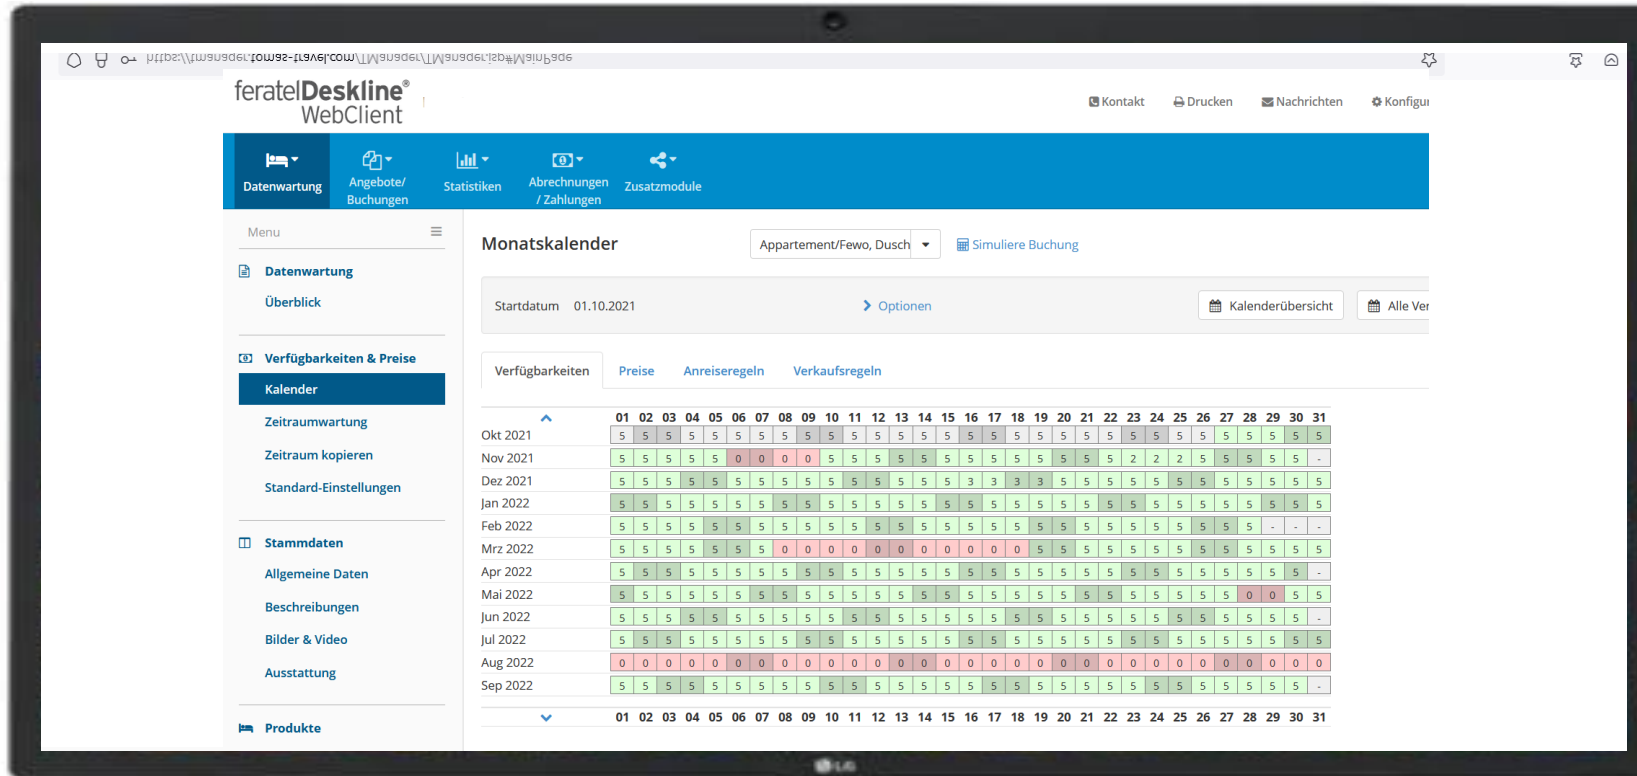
feratelDeskline®
WebClient

Kontakt  Drucken  Nachrichten  Konfigu

Datenwartung  Angebote/ Buchungen  Statistiken  Abrechnungen / Zahlungen  Zusatzmodule

Menu

Datenwartung
Überblick

Verfügbarkeiten & Preise
Kalender
Zeitraumwartung
Zeitraum kopieren
Standard-Einstellungen

Stammdaten
Allgemeine Daten
Beschreibungen
Bilder & Video
Ausstattung

Produkte

Monatskalender  Appartement/Fewo, Dusch  Simuliere Buchung

Startdatum 01.10.2021  Optionen  Kalenderübersicht  Alle Ver

Verfügbarkeiten  Preise  Anreiseregeln  Verkaufsregeln

| | 01 | 02 | 03 | 04 | 05 | 06 | 07 | 08 | 09 | 10 | 11 | 12 | 13 | 14 | 15 | 16 | 17 | 18 | 19 | 20 | 21 | 22 | 23 | 24 | 25 | 26 | 27 | 28 | 29 | 30 | 31 |
|---|---|---|---|---|---|---|---|---|---|---|---|---|---|---|---|---|---|---|---|---|---|---|---|---|---|---|---|---|---|---|---|
| Okt 2021 | 5 | 5 | 5 | 5 | 5 | 5 | 5 | 5 | 5 | 5 | 5 | 5 | 5 | 5 | 5 | 5 | 5 | 5 | 5 | 5 | 5 | 5 | 5 | 5 | 5 | 5 | 5 | 5 | 5 | 5 | 5 |
| Nov 2021 | 5 | 5 | 5 | 5 | 5 | 0 | 0 | 0 | 0 | 5 | 5 | 5 | 5 | 5 | 5 | 5 | 5 | 5 | 5 | 5 | 5 | 5 | 2 | 2 | 2 | 5 | 5 | 5 | 5 | 5 | - |
| Dez 2021 | 5 | 5 | 5 | 5 | 5 | 5 | 5 | 5 | 5 | 5 | 5 | 5 | 5 | 5 | 5 | 3 | 3 | 3 | 3 | 5 | 5 | 5 | 5 | 5 | 5 | 5 | 5 | 5 | 5 | 5 | 5 |
| Jan 2022 | 5 | 5 | 5 | 5 | 5 | 5 | 5 | 5 | 5 | 5 | 5 | 5 | 5 | 5 | 5 | 5 | 5 | 5 | 5 | 5 | 5 | 5 | 5 | 5 | 5 | 5 | 5 | 5 | 5 | 5 | 5 |
| Feb 2022 | 5 | 5 | 5 | 5 | 5 | 5 | 5 | 5 | 5 | 5 | 5 | 5 | 5 | 5 | 5 | 5 | 5 | 5 | 5 | 5 | 5 | 5 | 5 | 5 | 5 | 5 | 5 | 5 | - | - | - |
| Mrz 2022 | 5 | 5 | 5 | 5 | 5 | 5 | 5 | 0 | 0 | 0 | 0 | 0 | 0 | 0 | 0 | 0 | 0 | 0 | 5 | 5 | 5 | 5 | 5 | 5 | 5 | 5 | 5 | 5 | 5 | 5 | 5 |
| Apr 2022 | 5 | 5 | 5 | 5 | 5 | 5 | 5 | 5 | 5 | 5 | 5 | 5 | 5 | 5 | 5 | 5 | 5 | 5 | 5 | 5 | 5 | 5 | 5 | 5 | 5 | 5 | 5 | 5 | 5 | 5 | - |
| Mai 2022 | 5 | 5 | 5 | 5 | 5 | 5 | 5 | 5 | 5 | 5 | 5 | 5 | 5 | 5 | 5 | 5 | 5 | 5 | 5 | 5 | 5 | 5 | 5 | 5 | 5 | 5 | 5 | 0 | 0 | 5 | 5 |
| Jun 2022 | 5 | 5 | 5 | 5 | 5 | 5 | 5 | 5 | 5 | 5 | 5 | 5 | 5 | 5 | 5 | 5 | 5 | 5 | 5 | 5 | 5 | 5 | 5 | 5 | 5 | 5 | 5 | 5 | 5 | 5 | - |
| Jul 2022 | 5 | 5 | 5 | 5 | 5 | 5 | 5 | 5 | 5 | 5 | 5 | 5 | 5 | 5 | 5 | 5 | 5 | 5 | 5 | 5 | 5 | 5 | 5 | 5 | 5 | 5 | 5 | 5 | 5 | 5 | 5 |
| Aug 2022 | 0 | 0 | 0 | 0 | 0 | 0 | 0 | 0 | 0 | 0 | 0 | 0 | 0 | 0 | 0 | 0 | 0 | 0 | 0 | 0 | 0 | 0 | 0 | 0 | 0 | 0 | 0 | 0 | 0 | 0 | 0 |
| Sep 2022 | 5 | 5 | 5 | 5 | 5 | 5 | 5 | 5 | 5 | 5 | 5 | 5 | 5 | 5 | 5 | 5 | 5 | 5 | 5 | 5 | 5 | 5 | 5 | 5 | 5 | 5 | 5 | 5 | 5 | 5 | - |
| | 01 | 02 | 03 | 04 | 05 | 06 | 07 | 08 | 09 | 10 | 11 | 12 | 13 | 14 | 15 | 16 | 17 | 18 | 19 | 20 | 21 | 22 | 23 | 24 | 25 | 26 | 27 | 28 | 29 | 30 | 31 |